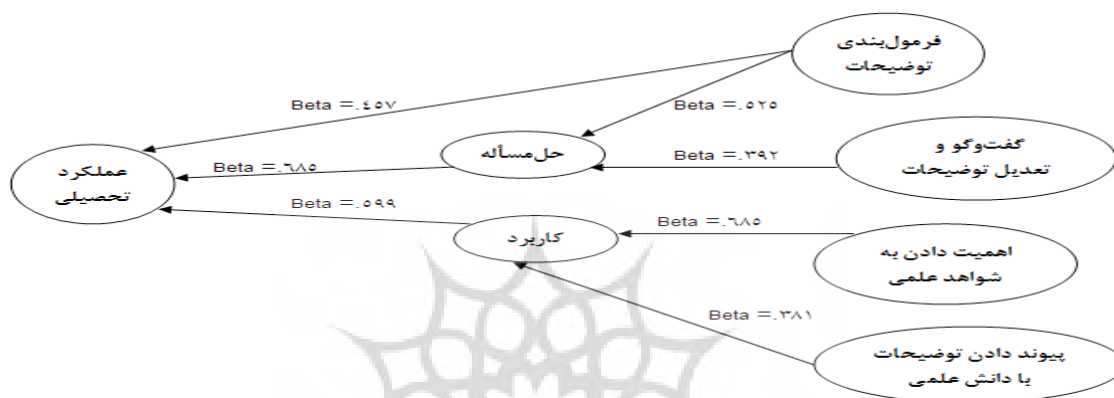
فرمول‌بندی توضیحات

Beta =.۴۵۷

Beta =.۵۲۵

گفت‌وگو و تعدیل توضیحات

Beta =.۶۸۵

حل‌مسأله

Beta =.۳۹۲

عملکرد تحصیلی

Beta =.۵۹۹

کاربرد

Beta =.۶۸۵

اهمیت دادن به شواهد علمی

Beta =.۳۸۱

پیوند دادن توضیحات با دانش علمی